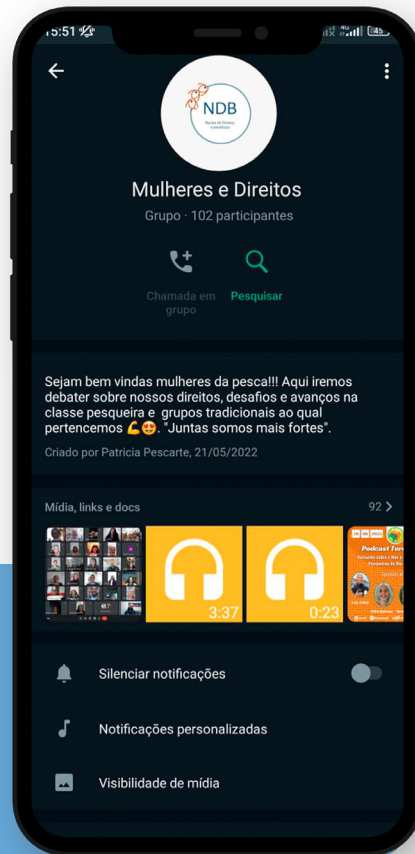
15:51

45

NDB

Núcleo de Direitos e benefícios

Mulheres e Direitos

Grupo · 102 participantes

Chamada em grupo

Pesquisar

Sejam bem vindas mulheres da pesca!!! Aqui iremos debater sobre nossos direitos, desafios e avanços na classe pesqueira e grupos tradicionais ao qual pertencemos 💪😍. "Juntas somos mais fortes".

Criado por Patricia Pescarte, 21/05/2022

Mídia, links e docs

92 >

3:37

0:23

Podcast

Silenciar notificações

Notificações personalizadas

Visibilidade de mídia